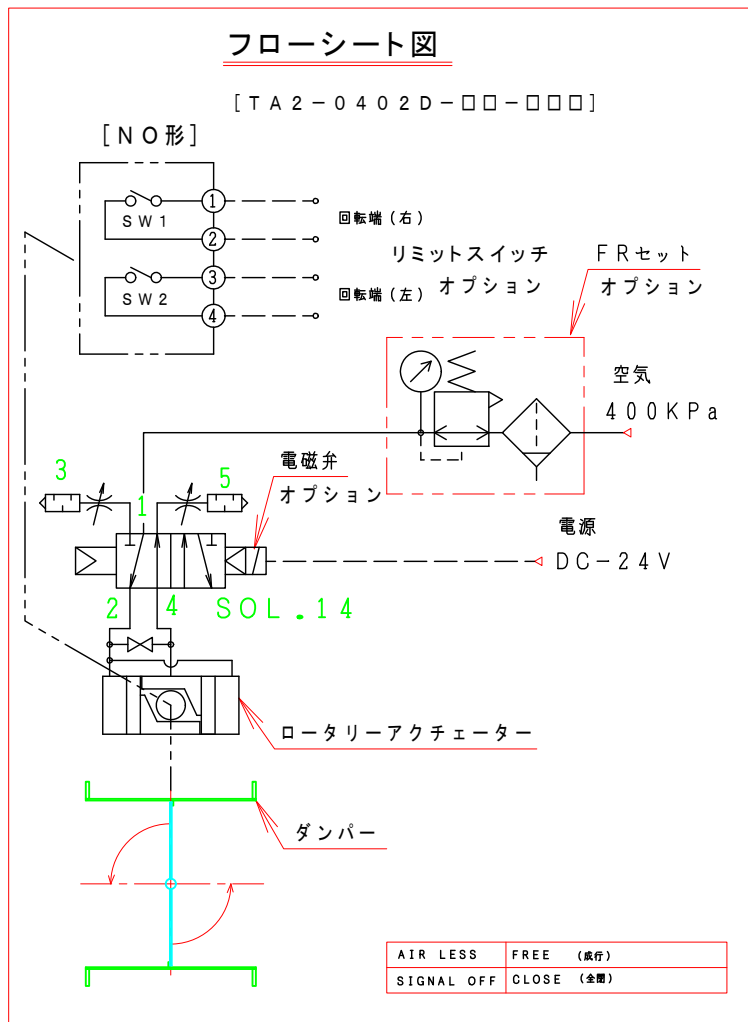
フローシート図

[TA2−0402D−□□−□□□]

[NO形]

SW1

SW2

①
②
③
④

回転端(右)

回転端(左)

リミットスイッチ
オプション

FRセット
オプション

空気
400KPa

3

5

1

電磁弁
オプション

電源
DC−24V

2

4

SOL.14

ロータリーアクチェーター

ダンパー

| AIR LESS | FREE (成行) |
|---|---|
| SIGNAL OFF | CLOSE (全閉) |